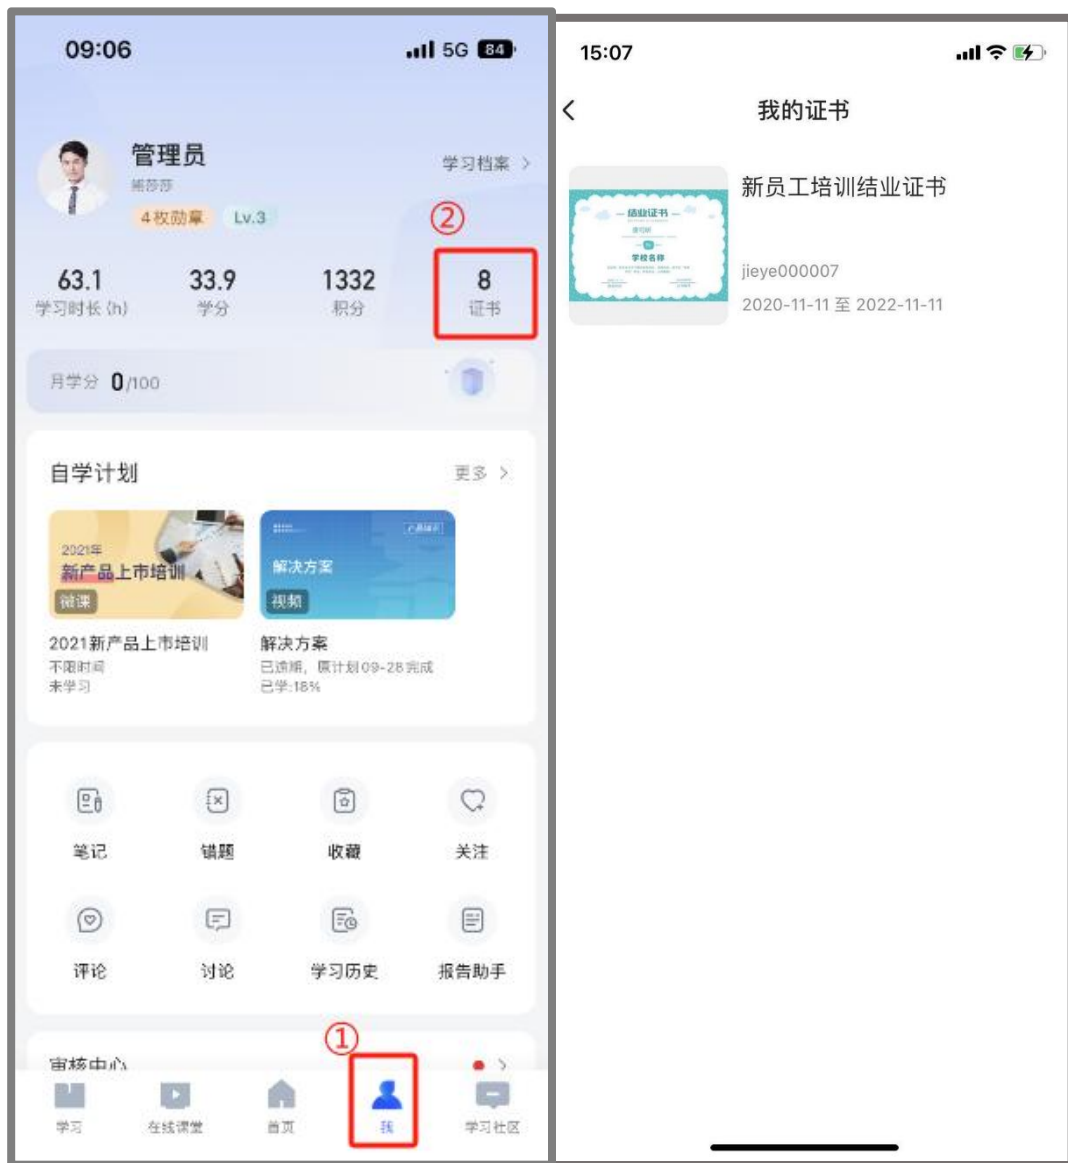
09:06
5G 84

管理员
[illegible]
4枚勋章 Lv.3
学习档案 >
②

63.1
学习时长(h)
33.9
学分
1332
积分
8
证书

月学分 0/100

自学计划
更多 >

2021年
新产品上市培训
微课
2021新产品上市培训
不限时间
未学习

解决方案
视频
解决方案
已逾期，原计划09-28完成
已学:18%

笔记
错题
收藏
关注
评论
讨论
学习历史
报告助手

审核中心
①

学习
在线课堂
首页
我
学习社区

15:07

<
我的证书

结业证书
学校名称
新员工培训结业证书
jieye000007
2020-11-11 至 2022-11-11